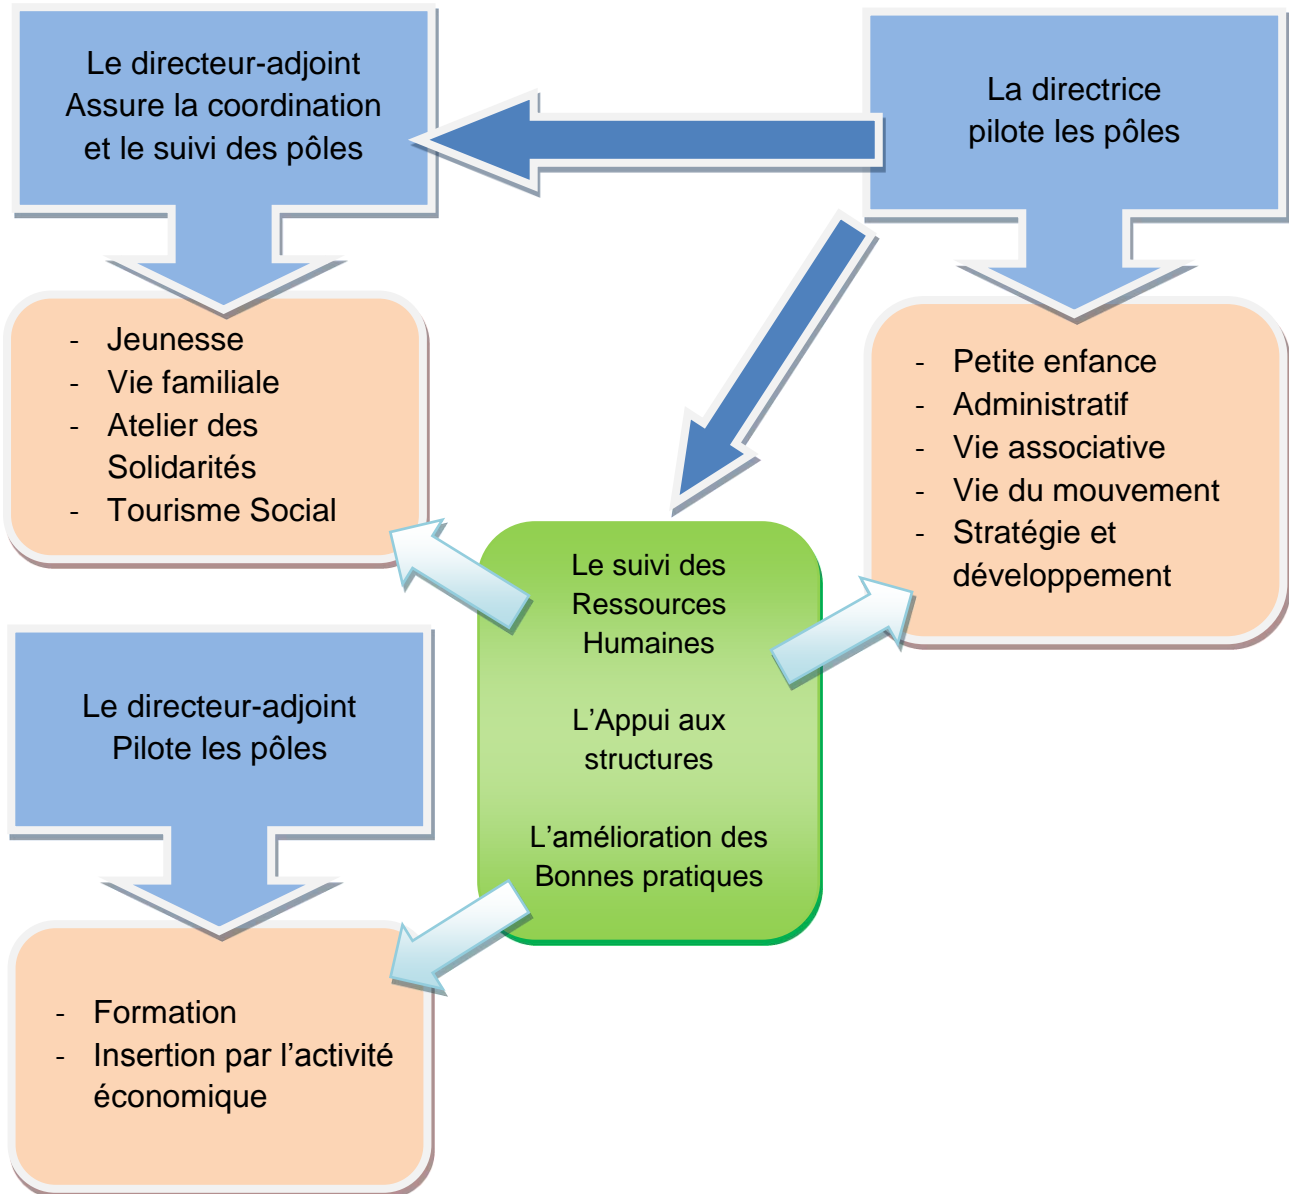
Le directeur-adjoint
Assure la coordination
et le suivi des pôles

La directrice
pilote les pôles

- Jeunesse
- Vie familiale
- Atelier des Solidarités
- Tourisme Social

- Petite enfance
- Administratif
- Vie associative
- Vie du mouvement
- Stratégie et développement

Le suivi des Ressources Humaines

L'Appui aux structures

L'amélioration des Bonnes pratiques

Le directeur-adjoint
Pilote les pôles

- Formation
- Insertion par l'activité économique